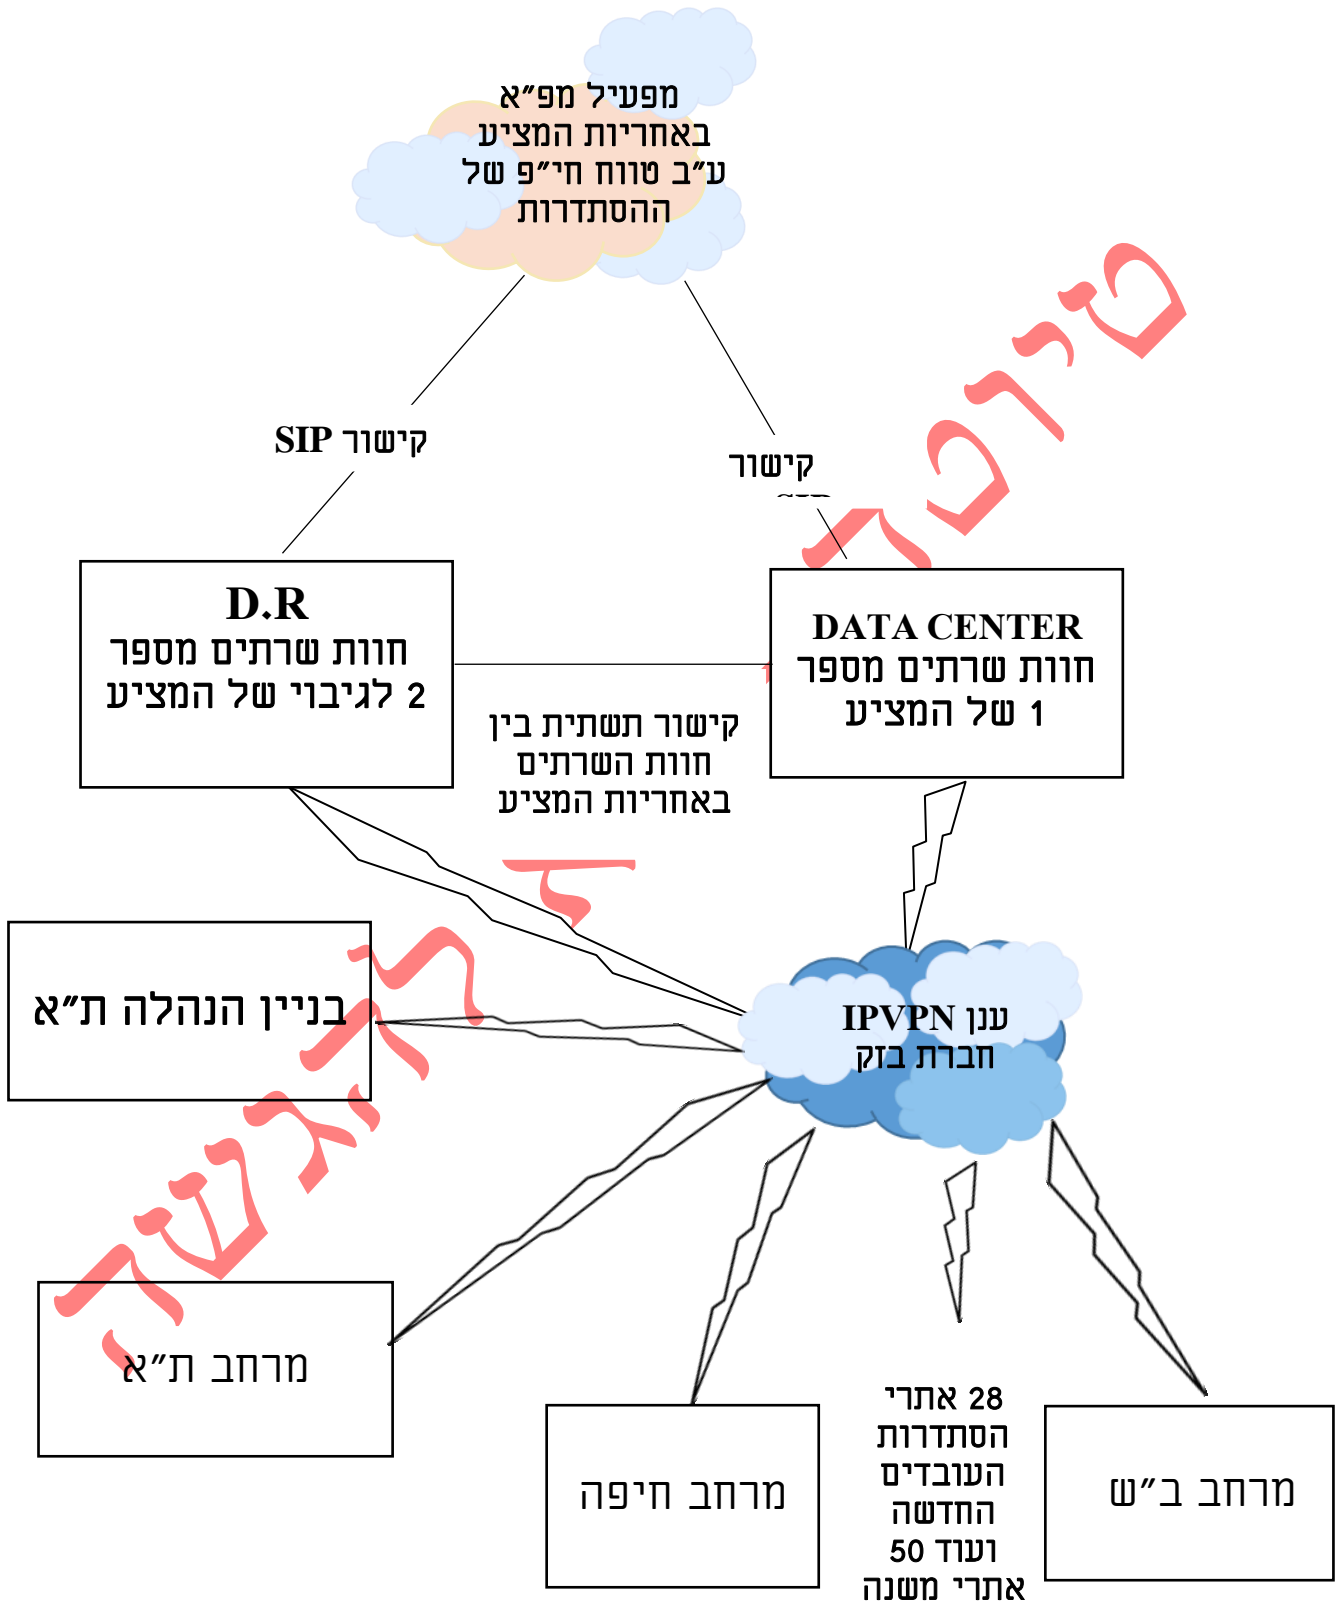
מפעיל מפ"א
באחריות המציע
ע"ב טווח חי"פ של
ההסתדרות

קישור SIP

קישור
SIP

D.R
חוות שרתים מספר
2 לגיבוי של המציע

DATA CENTER
חוות שרתים מספר
1 של המציע

קישור תשתית בין
חוות השרתים
באחריות המציע

בניין הנהלה ת"א

ענן IPVPN
חברת בזק

מרחב ת"א

מרחב חיפה

28 אתרי
הסתדרות
העובדים
החדשה
ועוד 50
אתרי משנה

מרחב ב"ש

טיוטה להגשה